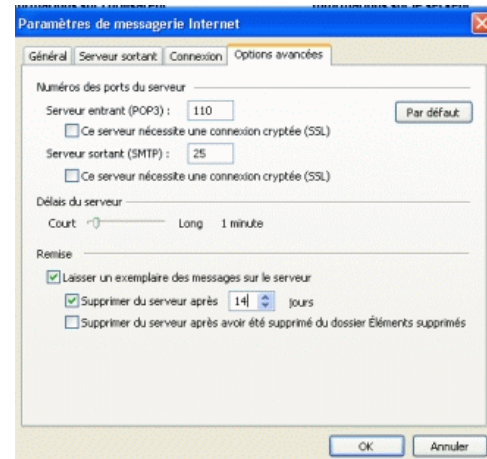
Paramètres de messagerie Internet

Général | Serveur sortant | Connexion | Options avancées

Numéros des ports du serveur

Serveur entrant (POP3) : 110

Par défaut

Ce serveur nécessite une connexion cryptée (SSL)

Serveur sortant (SMTP) : 25

Ce serveur nécessite une connexion cryptée (SSL)

Délais du serveur

Court Long 1 minute

Remise

Laisser un exemplaire des messages sur le serveur

Supprimer du serveur après 14 jours

Supprimer du serveur après avoir été supprimé du dossier Éléments supprimés

OK Annuler